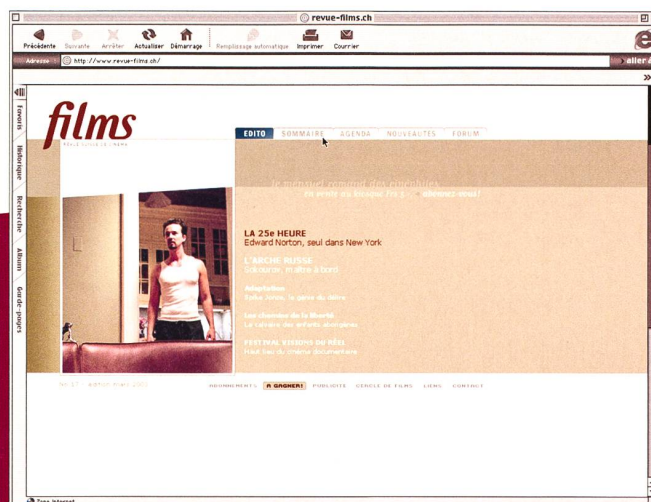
revue-films.ch

Précédente Suivante Arrêter Actualiser Démarrage Remplissage automatique Imprimer Courrier

Adresse http://www.revue-films.ch/ aller

Favoris Historique Recherche Album Garde-pages

films

EDITO SOMMAIRE AGENDA NOUVEAUTES FORUM

le magazine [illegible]
en vente au kiosque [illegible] abonnez-vous!

LA 25e HEURE
Edward Norton, seul dans New York

L'ARCHE RUSSE
Sokourov, maître à bord

Adaptation
Spike Jonze, le génie du délire

Les chemins de la liberté
Le calvaire des enfants aborigènes

FESTIVAL VISIONS DU RÉEL
Haut lieu du cinéma documentaire

No 17 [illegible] 2003

ABONNEMENTS A GAGNER! PUBLICITÉ CERCLE DE FILMS LIENS CONTACT

Zone Internet